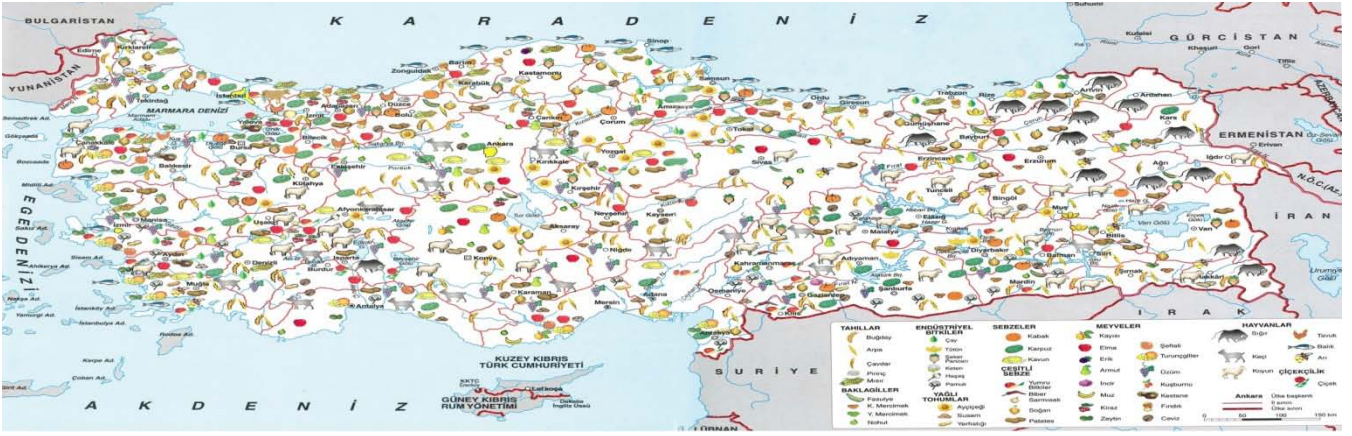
BULGARİSTAN
K A R A D E N İ Z
GÜRCİSTAN
YUNANİSTAN
MARMARA DENİZİ
Edirne
Kırklareli
Tekirdağ
İstanbul
Sinop
Zonguldak
Bartın
Karabük
Kastamonu
Samsun
Ordu
Giresun
Trabzon
Rize
Artvin
Ardahan
Kars
Batumi
Kutaisi
Khasuri
Gori
Tiflis
Çanakkale
Balıkesir
Bursa
Yalova
Bilecik
Kocaeli
Sakarya
Düzce
Bolu
Çankırı
Çorum
Amasya
Tokat
Gümüşhane
Bayburt
Erzurum
Erzincan
Iğdır
Ağrı
ERMENİSTAN
Erivan
N.Ö.C.(AZ.)
Ankara
Kırıkkale
Yozgat
Sivas
Eskişehir
Kütahya
Kırşehir
Tunceli
Bingöl
Muş
Manisa
İzmir
Uşak
Afyonkarahisar
Nevşehir
Kayseri
Elazığ
Malatya
Bitlis
Van
Van Gölü
İRAN
E G E D E N İ Z İ
Aydın
Denizli
Isparta
Konya
Aksaray
Niğde
Adıyaman
Diyarbakır
Batman
Siirt
Şırnak
Hakkari
Muğla
Burdur
Antalya
Karaman
Mersin
Adana
Osmaniye
Kahramanmaraş
Gaziantep
Şanlıurfa
Mardin
Kilis
Hatay
I R A K
KUZEY KIBRIS TÜRK CUMHURİYETİ
GÜNEY KIBRIS RUM YÖNETİMİ
Lefkoşa
S U R İ Y E
A K D E N İ Z
LÜBNAN
TAHILLAR
Buğday
Arpa
Çavdar
Pirinç
Mısır
BAKLAGİLLER
Fasulye
K. Mercimek
Y. Mercimek
Nohut
ENDÜSTRİYEL BİTKİLER
Çay
Tütün
Şeker Pancarı
Keten
Haşhaş
Pamuk
YAĞLI TOHUMLAR
Ayçiçeği
Susam
Yerfıstığı
SEBZELER
Kabak
Karpuz
Kavun
ÇEŞİTLİ SEBZE
Yumru Bitkiler
Biber Sarımsak
Soğan
Patates
MEYVELER
Kayısı
Elma
Erik
Armut
İncir
Muz
Kiraz
Zeytin
Şeftali
Turunçgiller
Üzüm
Kuşburnu
Kestane
Fındık
Ceviz
HAYVANLAR
Sığır
Keçi
Koyun
Tavuk
Balık
Arı
ÇİÇEKÇİLİK
Çiçek
Ankara Ülke başkenti
İl merkezi
Ülke sınırı
0 50 100 150 km